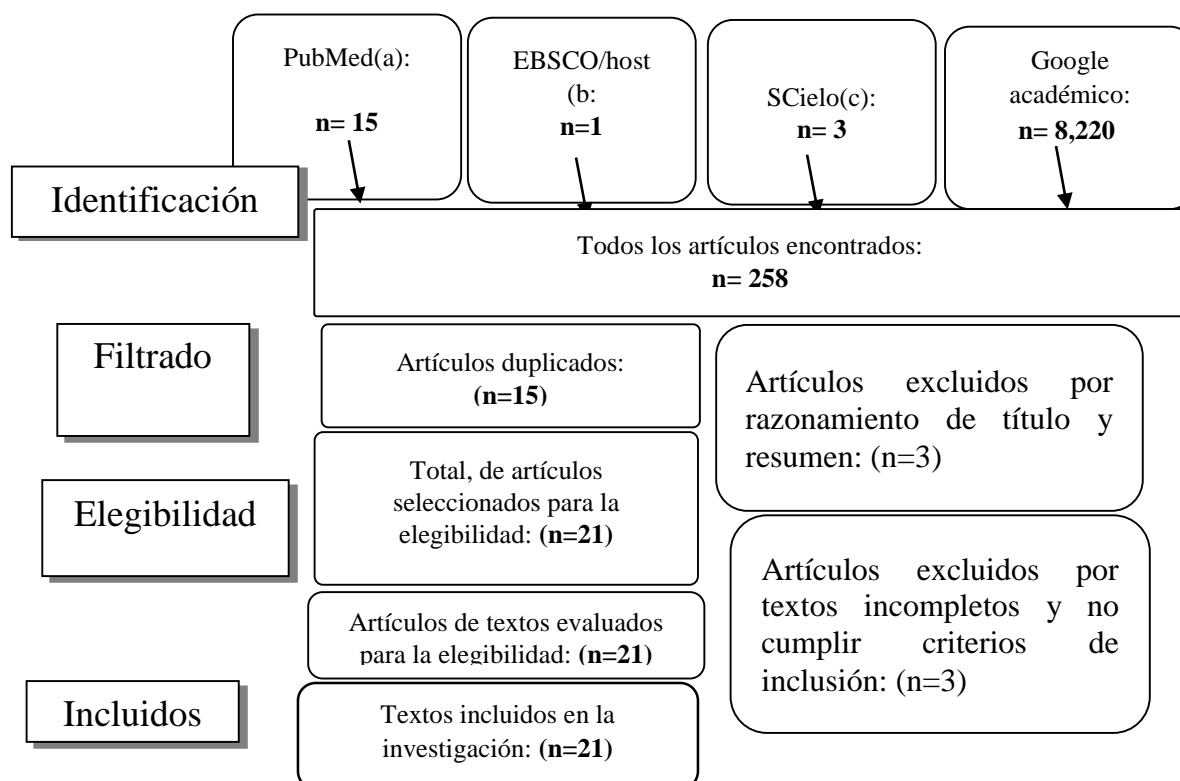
PubMed(a):
n= 15

EBSCO/host (b:
n=1

SCielo(c):
n= 3

Google académico:
n= 8,220

Identificación

Todos los artículos encontrados:
n= 258

Filtrado

Artículos duplicados:
(n=15)

Artículos excluidos por razonamiento de título y resumen: (n=3)

Elegibilidad

Total, de artículos seleccionados para la elegibilidad: (n=21)

Artículos excluidos por textos incompletos y no cumplir criterios de inclusión: (n=3)

Artículos de textos evaluados para la elegibilidad: (n=21)

Incluidos

Textos incluidos en la investigación: (n=21)